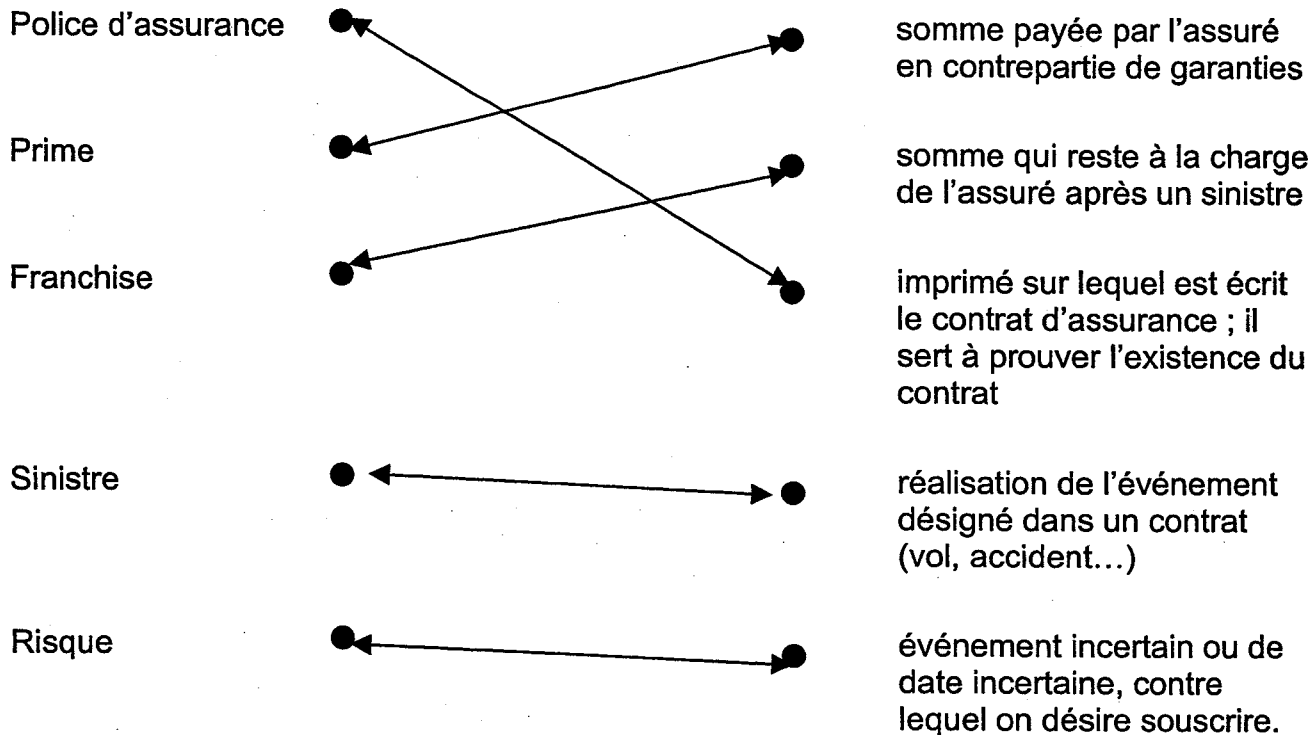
Police d'assurance

Prime

Franchise

Sinistre

Risque

somme payée par l'assuré en contrepartie de garanties

somme qui reste à la charge de l'assuré après un sinistre

imprimé sur lequel est écrit le contrat d'assurance ; il sert à prouver l'existence du contrat

réalisation de l'événement désigné dans un contrat (vol, accident...)

événement incertain ou de date incertaine, contre lequel on désire souscrire.